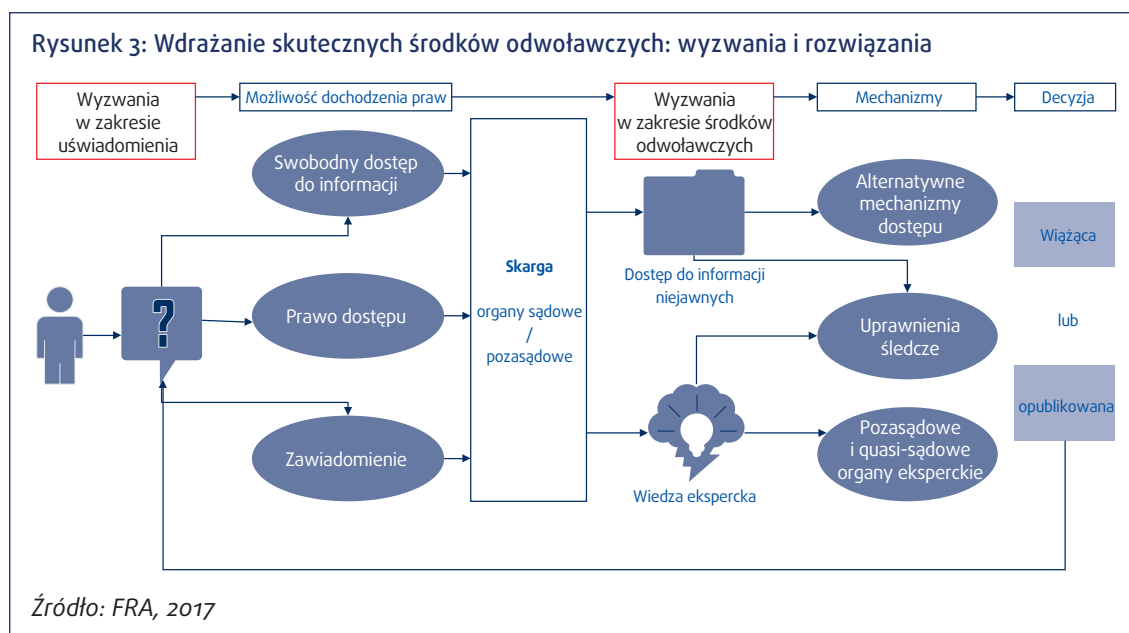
Rysunek 3: Wdrażanie skutecznych środków odwoławczych: wyzwania i rozwiązania

Wyzwania w zakresie uświadomienia

Możliwość dochodzenia praw

Wyzwania w zakresie środków odwoławczych

Mechanizmy

Decyzja

Swobodny dostęp do informacji

?

Prawo dostępu

Zawiadomienie

Skarga

organy sądowe / pozasądowe

Dostęp do informacji niejawnych

Wiedza ekspercka

Alternatywne mechanizmy dostępu

Uprawnienia śledcze

Pozasądowe i quasi-sądowe organy eksperckie

Wiążąca

lub

opublikowana

Źródło: FRA, 2017